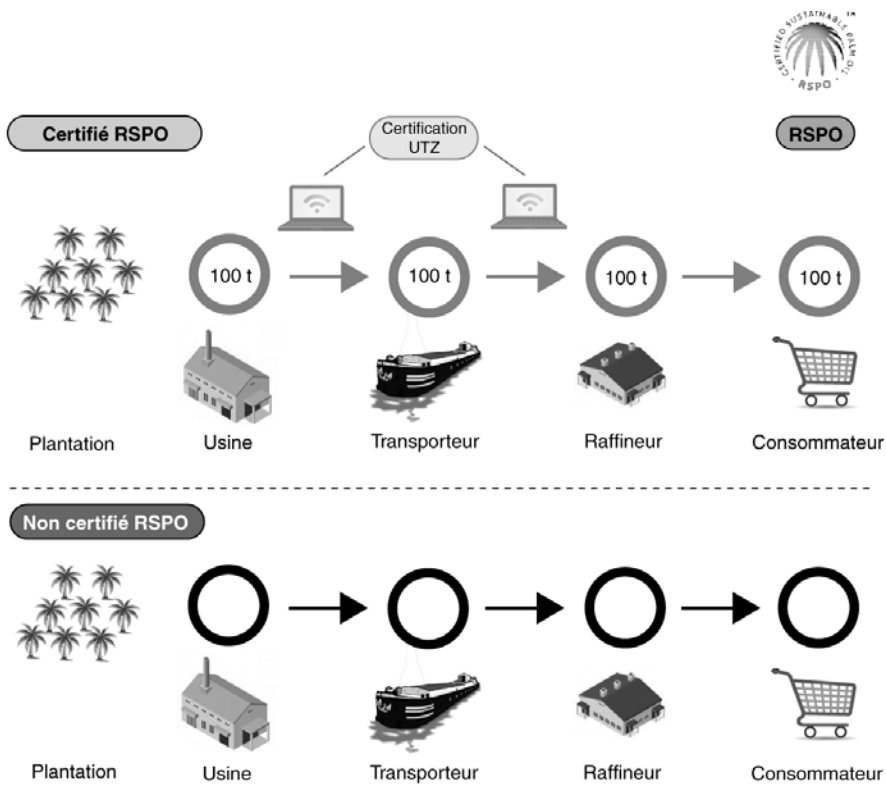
CERTIFIED SUSTAINABLE PALM OIL
RSPO
TM

Certifié RSPO

Certification UTZ

RSPO

100 t

100 t

100 t

100 t

Plantation

Usine

Transporteur

Raffineur

Consommateur

Non certifié RSPO

Plantation

Usine

Transporteur

Raffineur

Consommateur